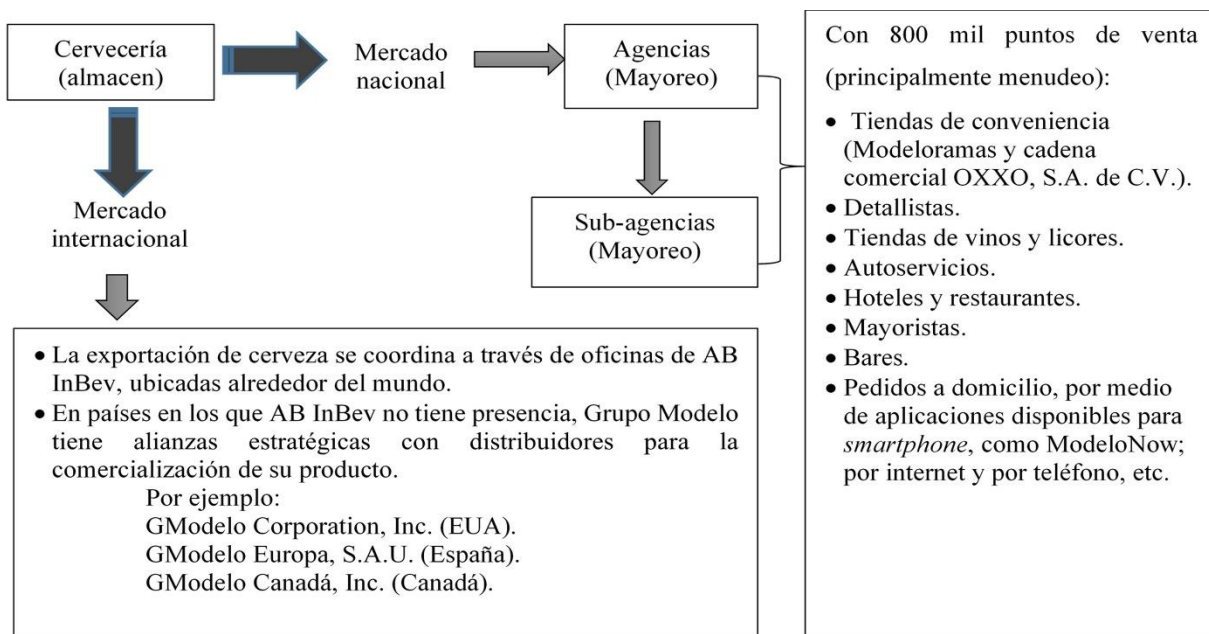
Cervecería (almacen)

Mercado nacional

Agencias (Mayoreo)

Sub-agencias (Mayoreo)

Mercado internacional

Con 800 mil puntos de venta (principalmente menudeo):

- Tiendas de conveniencia (Modeloramas y cadena comercial OXXO, S.A. de C.V.).
- Detallistas.
- Tiendas de vinos y licores.
- Autoservicios.
- Hoteles y restaurantes.
- Mayoristas.
- Bares.
- Pedidos a domicilio, por medio de aplicaciones disponibles para *smartphone*, como ModeloNow; por internet y por teléfono, etc.

- La exportación de cerveza se coordina a través de oficinas de AB InBev, ubicadas alrededor del mundo.
- En países en los que AB InBev no tiene presencia, Grupo Modelo tiene alianzas estratégicas con distribuidores para la comercialización de su producto.

Por ejemplo:
GModelo Corporation, Inc. (EUA).
GModelo Europa, S.A.U. (España).
GModelo Canadá, Inc. (Canadá).